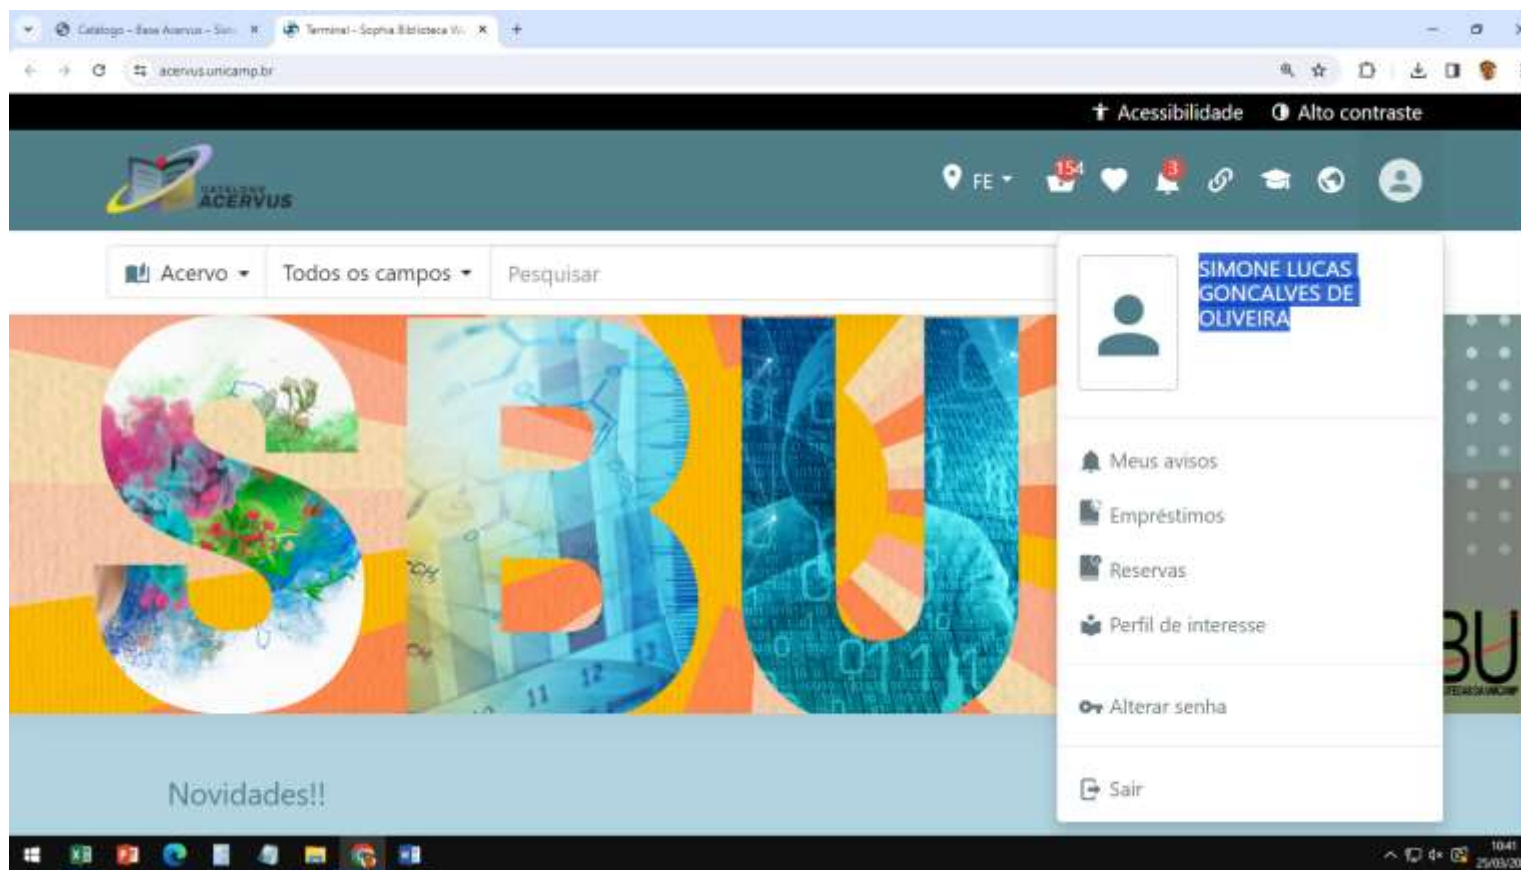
Catálogo - Base Acervus - Sis × Terminal - Sophia Biblioteca W × +

acervus.unicamp.br

Acessibilidade Alto contraste

CATÁLOGO ACERVUS

FE 154 3

Acervo Todos os campos Pesquisar

SIMONE LUCAS GONCALVES DE OLIVEIRA

Meus avisos
Empréstimos
Reservas
Perfil de interesse
Alterar senha
Sair

SBU

Novidades!!

10:41
25/03/20